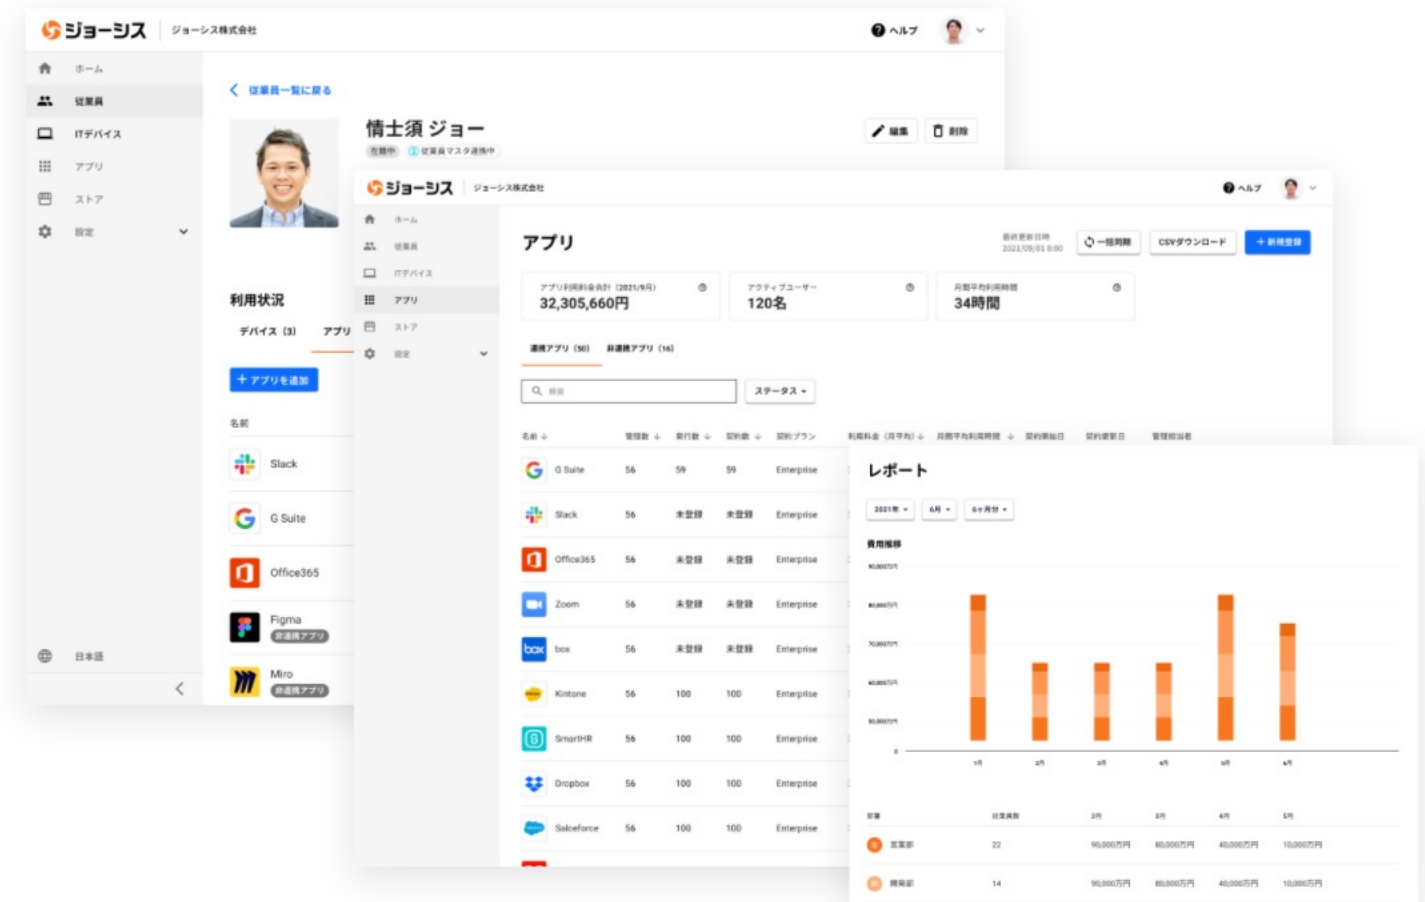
ジョーシス　ジョーシス株式会社　ヘルプ

ホーム
従業員
ITデバイス
アプリ
ストア
設定
日本語

< 従業員一覧に戻る

情士須 ジョー
在籍中　従業員マスタ連携中

編集　削除

利用状況
デバイス (3)　アプリ

+ アプリを追加

名前
Slack
G Suite
Office365
Figma
非連携アプリ
Miro
非連携アプリ

ジョーシス　ジョーシス株式会社　ヘルプ

ホーム
従業員
ITデバイス
アプリ
ストア
設定

アプリ

最終更新日時 2021/09/01 0:00　一括同期　CSVダウンロード　+ 新規登録

アプリ利用料金合計 (2021/9月)
32,305,660円

アクティブユーザー
120名

月間平均利用時間
34時間

連携アプリ (50)　非連携アプリ (16)

検索　ステータス

| 名前 | 管理数 | 発行数 | 契約数 | 契約プラン |
|---|---|---|---|---|
| G Suite | 56 | 59 | 59 | Enterprise |
| Slack | 56 | 未登録 | 未登録 | Enterprise |
| Office365 | 56 | 未登録 | 未登録 | Enterprise |
| Zoom | 56 | 未登録 | 未登録 | Enterprise |
| box | 56 | 未登録 | 未登録 | Enterprise |
| Kintone | 56 | 100 | 100 | Enterprise |
| SmartHR | 56 | 100 | 100 | Enterprise |
| Dropbox | 56 | 100 | 100 | Enterprise |
| Salceforce | 56 | 100 | 100 | Enterprise |

利用料金 (月平均)　月間平均利用時間　契約開始日　契約更新日　管理担当者

レポート

2021年　6月　6ヶ月分

費用推移

90,000万円
80,000万円
70,000万円
60,000万円
50,000万円
0

1月　2月　3月　4月　5月　6月

| 部署 | 従業員数 | 2月 | 3月 | 4月 | 5月 |
|---|---|---|---|---|---|
| 営業部 | 22 | 90,000万円 | 80,000万円 | 40,000万円 | 10,000万円 |
| 開発部 | 14 | 90,000万円 | 80,000万円 | 40,000万円 | 10,000万円 |